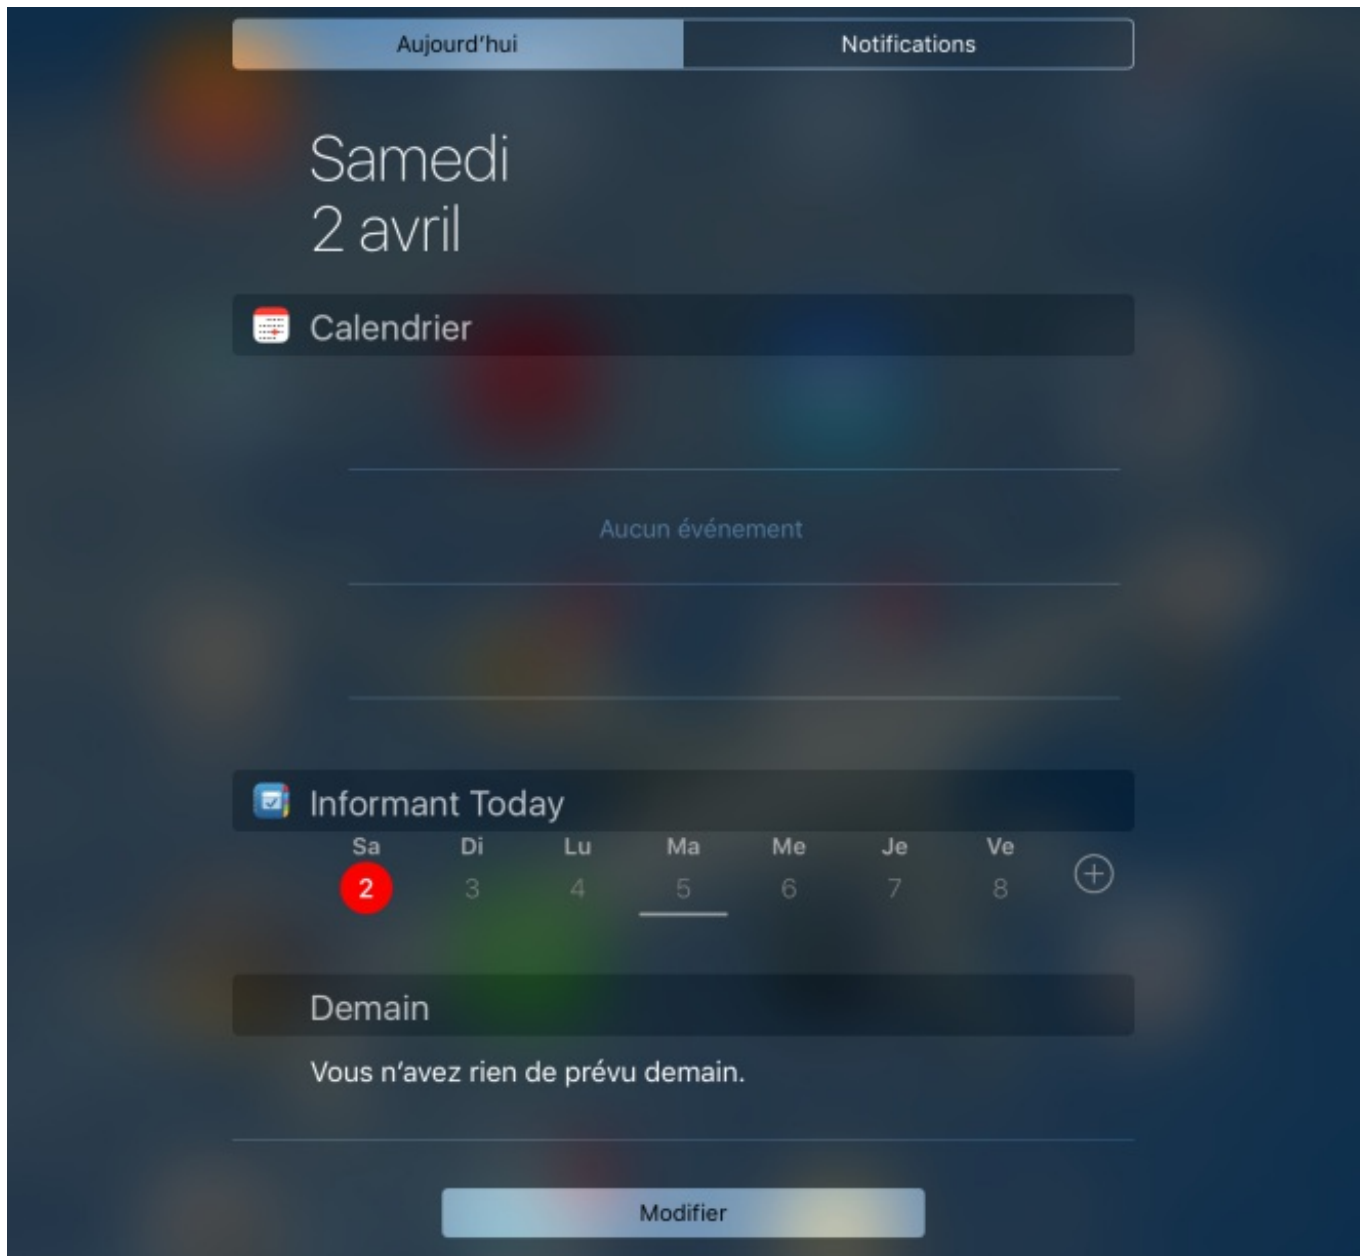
Aujourd'hui
Notifications

Samedi
2 avril

Calendrier

Aucun événement

Informant Today

| Sa | Di | Lu | Ma | Me | Je | Ve |
|---|---|---|---|---|---|---|
| 2 | 3 | 4 | 5 | 6 | 7 | 8 |

Demain

Vous n'avez rien de prévu demain.

Modifier